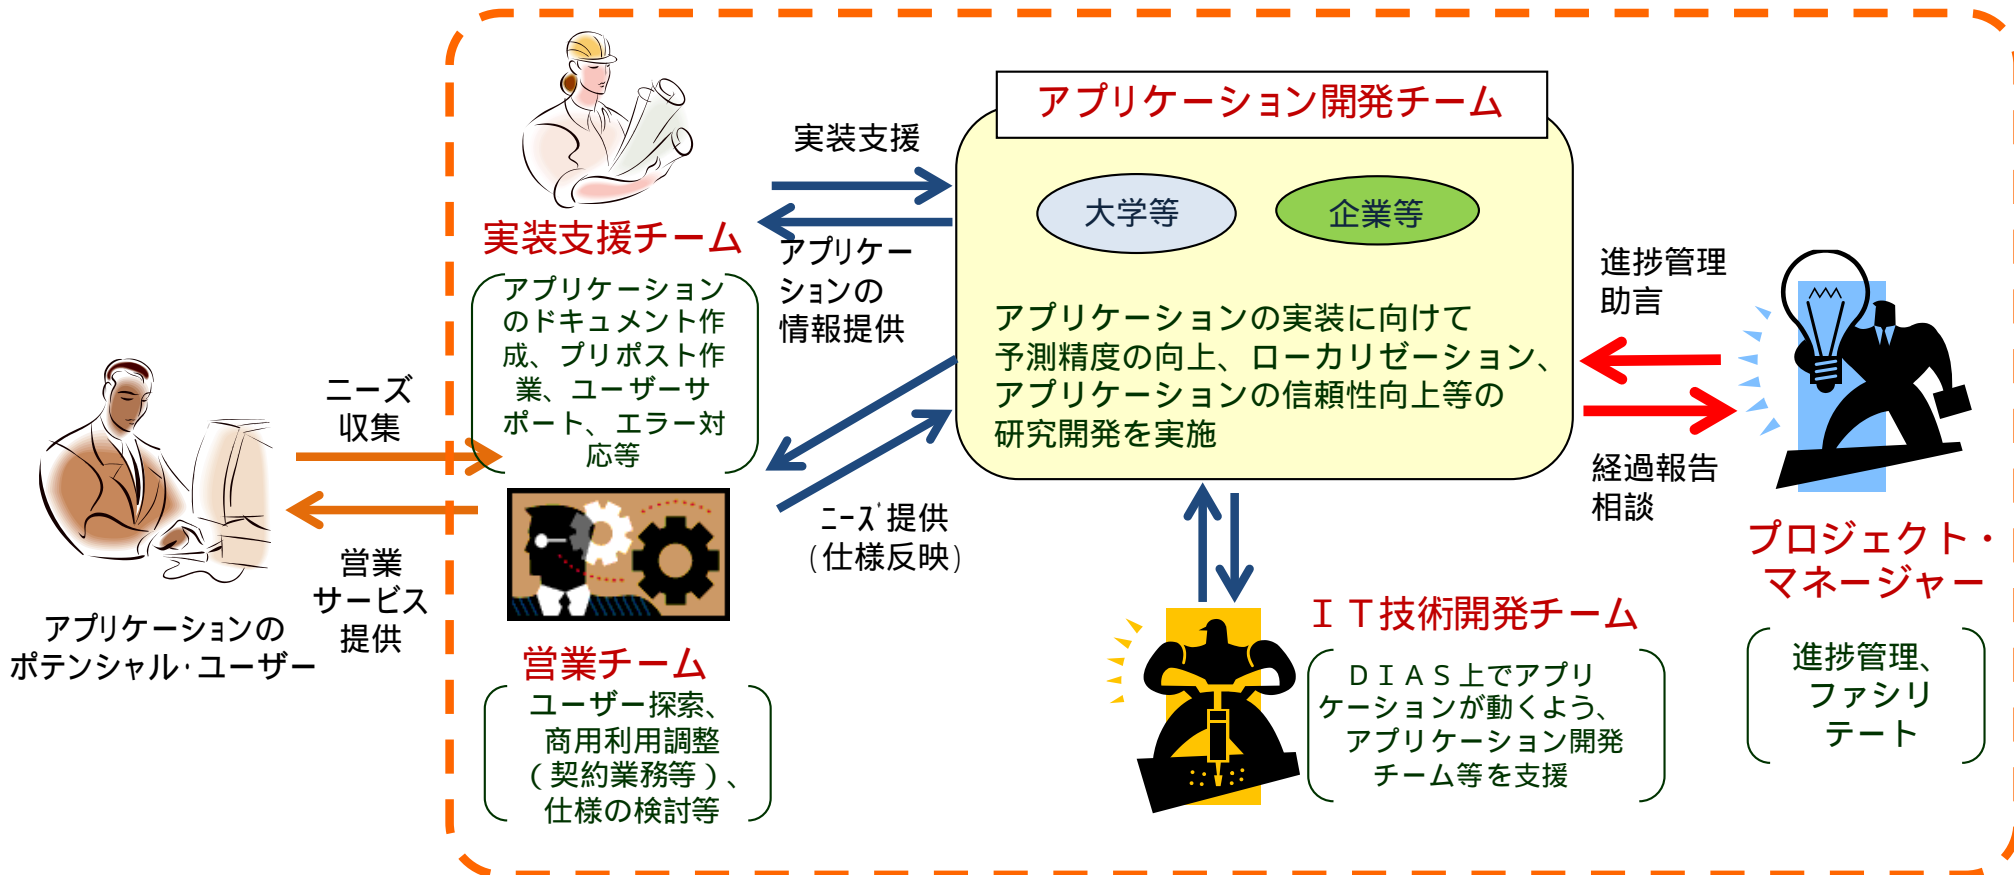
アプリケーション開発チーム

大学等

企業等

アプリケーションの実装に向けて予測精度の向上、ローカリゼーション、アプリケーションの信頼性向上等の研究開発を実施

実装支援

アプリケーションの情報提供

ニーズ提供（仕様反映）

実装支援チーム

アプリケーションのドキュメント作成、プリポスト作業、ユーザーサポート、エラー対応等

ニーズ収集

営業サービス提供

アプリケーションのポテンシャル･ユーザー

営業チーム

ユーザー探索、商用利用調整（契約業務等）、仕様の検討等

進捗管理助言

経過報告相談

プロジェクト・マネージャー

進捗管理、ファシリテート

ＩＴ技術開発チーム

ＤＩＡＳ上でアプリケーションが動くよう、アプリケーション開発チーム等を支援